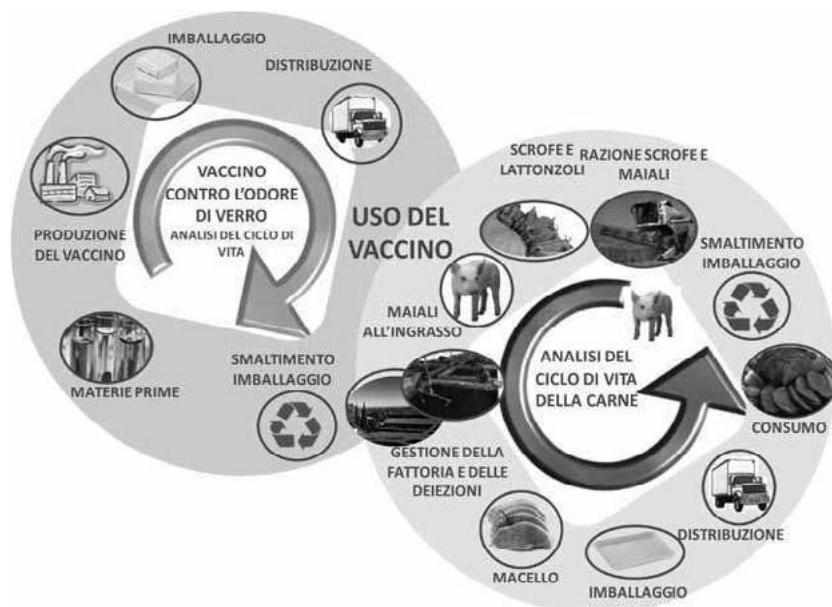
IMBALLAGGIO
DISTRIBUZIONE
VACCINO CONTRO L'ODORE DI VERRO
ANALISI DEL CICLO DI VITA
PRODUZIONE DEL VACCINO
MATERIE PRIME
SMALTIMENTO IMBALLAGGIO
USO DEL VACCINO
SCROFE E LATTONZOLI
RAZIONE SCROFE E MAIALI
SMALTIMENTO IMBALLAGGIO
MAIALI ALL'INGRASSO
ANALISI DEL CICLO DI VITA DELLA CARNE
CONSUMO
GESTIONE DELLA FATTORIA E DELLE DEIEZIONI
DISTRIBUZIONE
MACELLO
IMBALLAGGIO